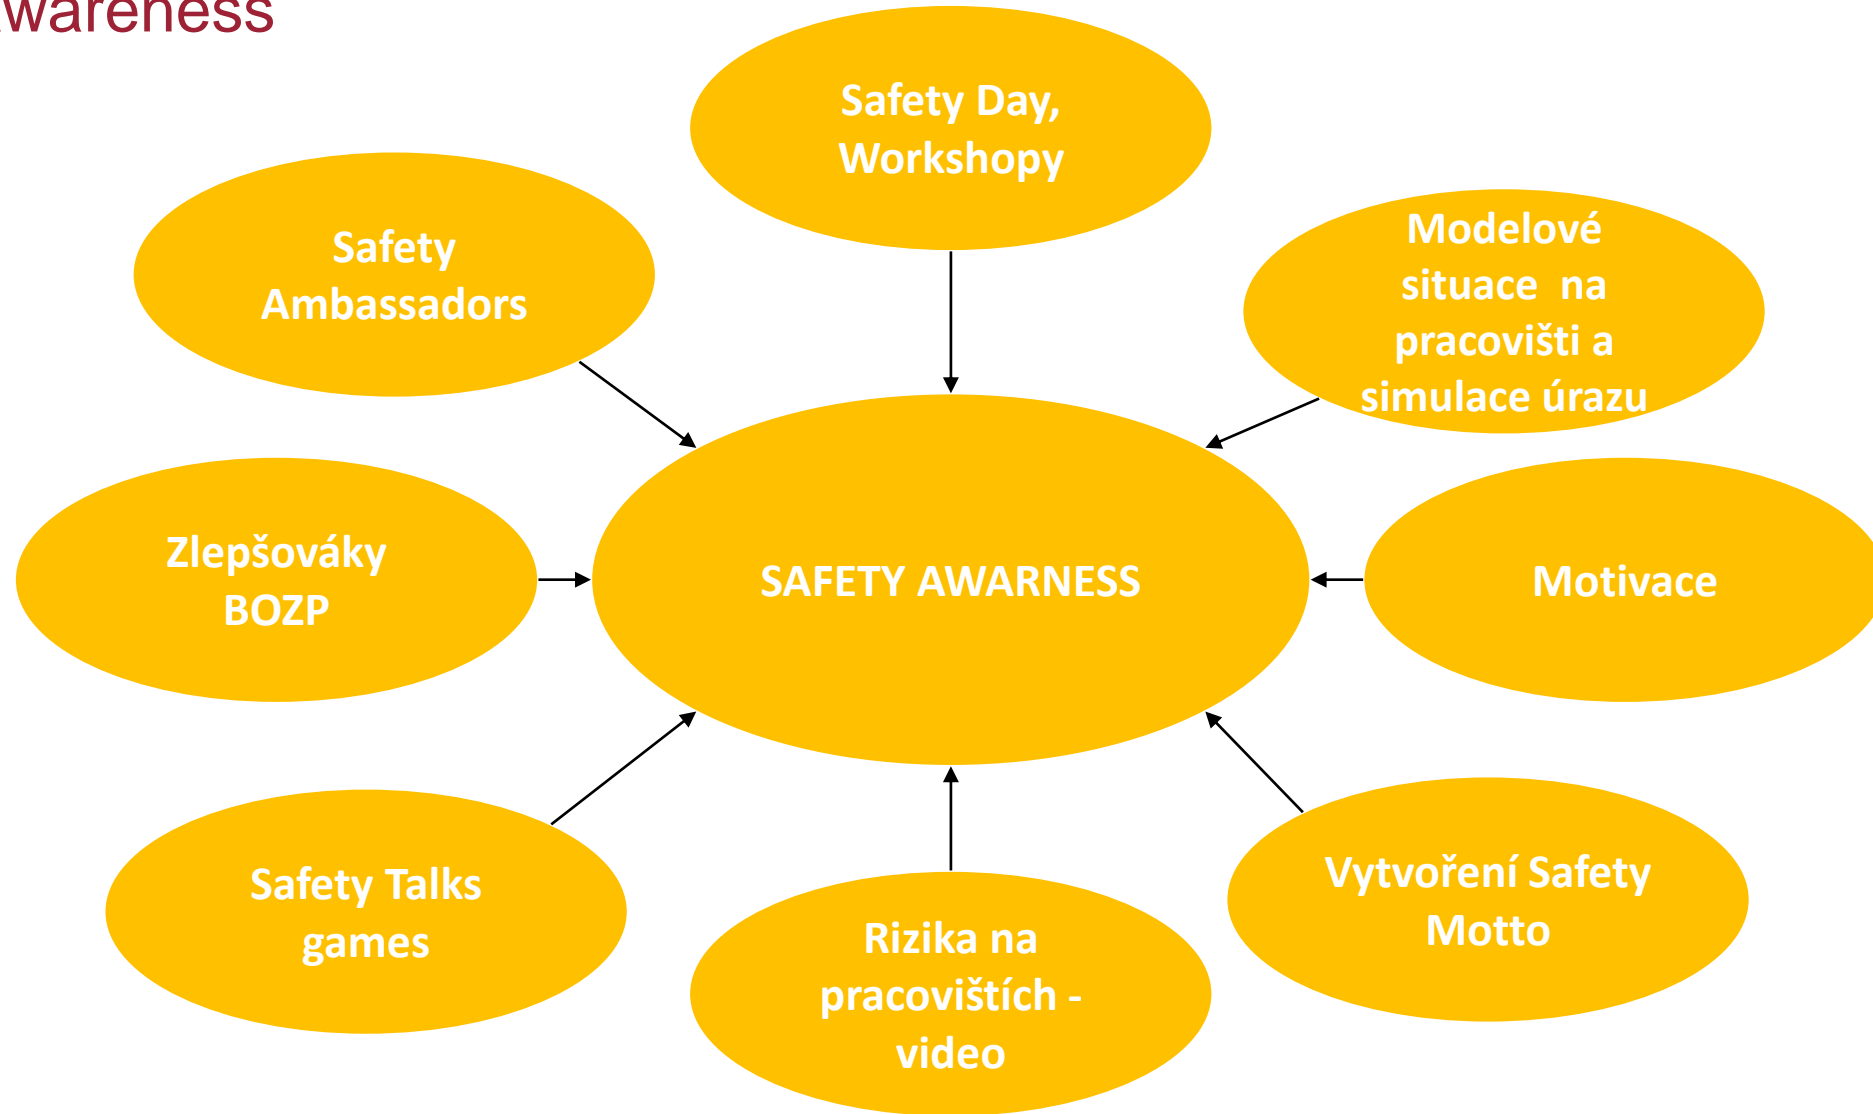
wareness

Safety Day, Workshopy

Safety Ambassadors

Modelové situace na pracovišti a simulace úrazu

Zlepšováky BOZP

SAFETY AWARNESS

Motivace

Safety Talks games

Rizika na pracovištích - video

Vytvoření Safety Motto